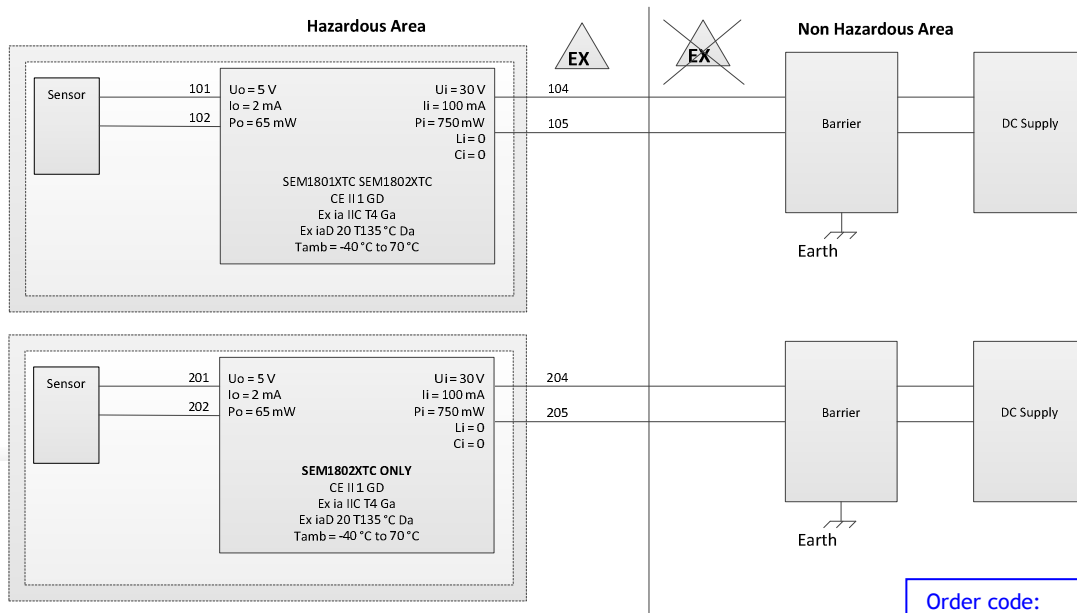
Hazardous Area

EX

EX

Non Hazardous Area

Sensor

101

102

Uo = 5 V
Io = 2 mA
Po = 65 mW

Ui = 30 V
Ii = 100 mA
Pi = 750 mW
Li = 0
Ci = 0

SEM1801XTC SEM1802XTC
CE II 1 GD
Ex ia IIC T4 Ga
Ex iaD 20 T135 °C Da
Tamb = -40 °C to 70 °C

104

105

Barrier

DC Supply

Earth

Sensor

201

202

Uo = 5 V
Io = 2 mA
Po = 65 mW

Ui = 30 V
Ii = 100 mA
Pi = 750 mW
Li = 0
Ci = 0

SEM1802XTC ONLY
CE II 1 GD
Ex ia IIC T4 Ga
Ex iaD 20 T135 °C Da
Tamb = -40 °C to 70 °C

204

205

Barrier

DC Supply

Earth

Order code: